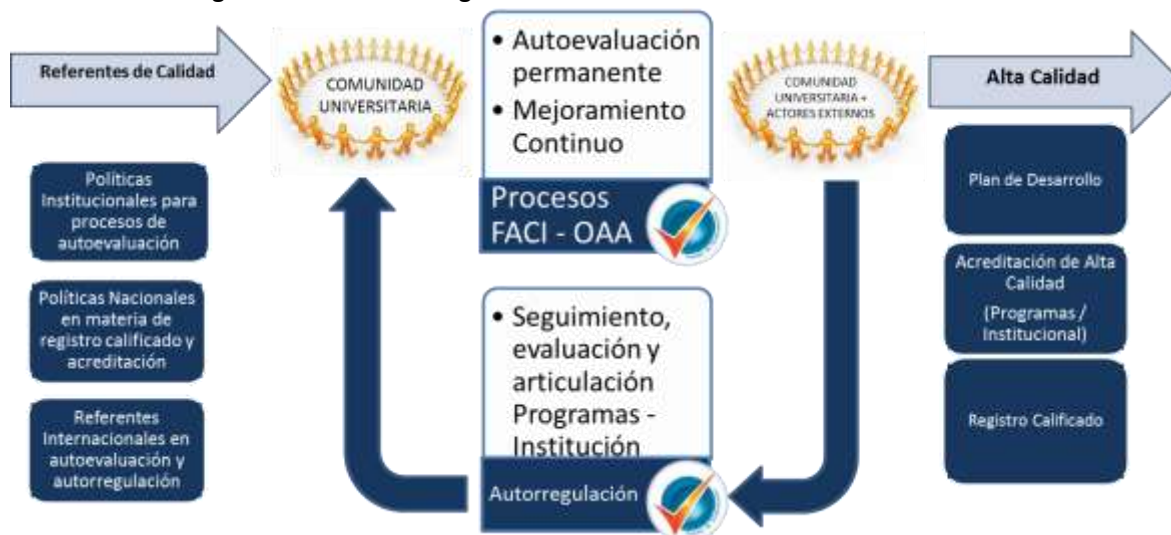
Referentes de Calidad

COMUNIDAD UNIVERSITARIA

• Autoevaluación permanente
• Mejoramiento Continuo

Procesos FACI - OAA

COMUNIDAD UNIVERSITARIA + ACTORES EXTERNOS

Alta Calidad

Políticas Institucionales para procesos de autoevaluación

Políticas Nacionales en materia de registro calificado y acreditación

Referentes Internacionales en autoevaluación y autorregulación

• Seguimiento, evaluación y articulación Programas - Institución

Autorregulación

Plan de Desarrollo

Acreditación de Alta Calidad (Programas / Institucional)

Registro Calificado